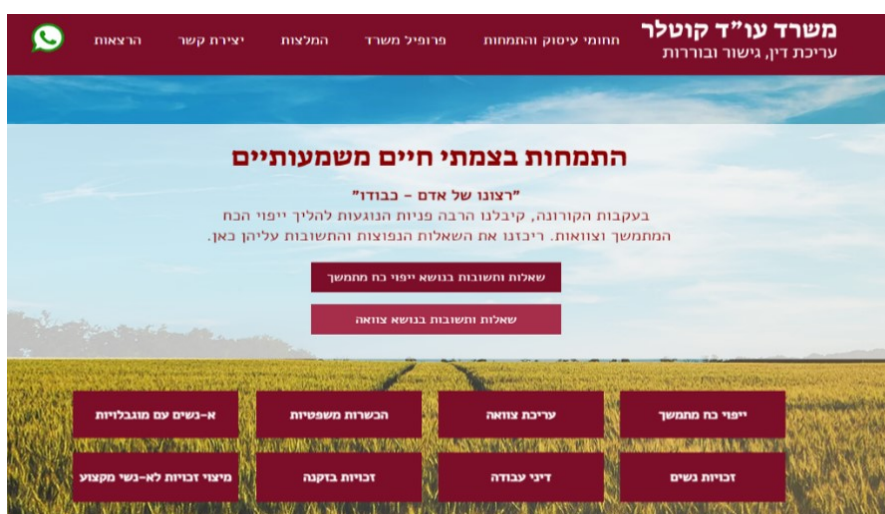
משרד עו"ד קוטלר
עריכת דין, גישור ובוררות

תחומי עיסוק והתמחות
פרופיל משרד
המלצות
יצירת קשר
הרצאות

התמחות בצמתי חיים משמעותיים

"רצונו של אדם – כבודו"
בעקבות הקורונה, קיבלנו הרבה פניות הנוגעות להליך ייפוי הכח המתמשך וצוואות. ריכזנו את השאלות הנפוצות והתשובות עליהן כאן.

שאלות ותשובות בנושא ייפוי כח מתמשך

שאלות ותשובות בנושא צוואה

ייפוי כח מתמשך
עריכת צוואה
הכשרות משפטיות
א-נשים עם מוגבלויות

זכויות נשים
דיני עבודה
זכויות בזקנה
מיצוי זכויות לא-נשי מקצוע